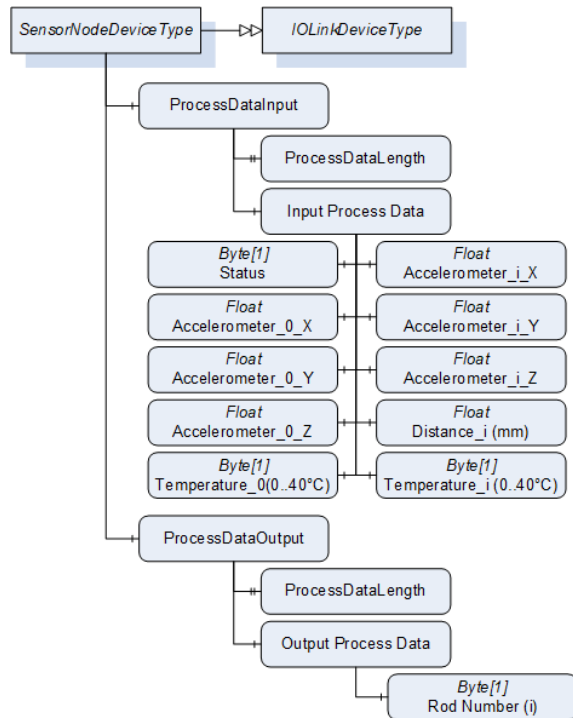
SensorNodeDeviceType

IOLinkDeviceType

ProcessDataInput

ProcessDataLength

Input Process Data

Byte[1]
Status

Float
Accelerometer_i_X

Float
Accelerometer_0_X

Float
Accelerometer_i_Y

Float
Accelerometer_0_Y

Float
Accelerometer_i_Z

Float
Accelerometer_0_Z

Float
Distance_i (mm)

Byte[1]
Temperature_0(0..40°C)

Byte[1]
Temperature_i (0..40°C)

ProcessDataOutput

ProcessDataLength

Output Process Data

Byte[1]
Rod Number (i)